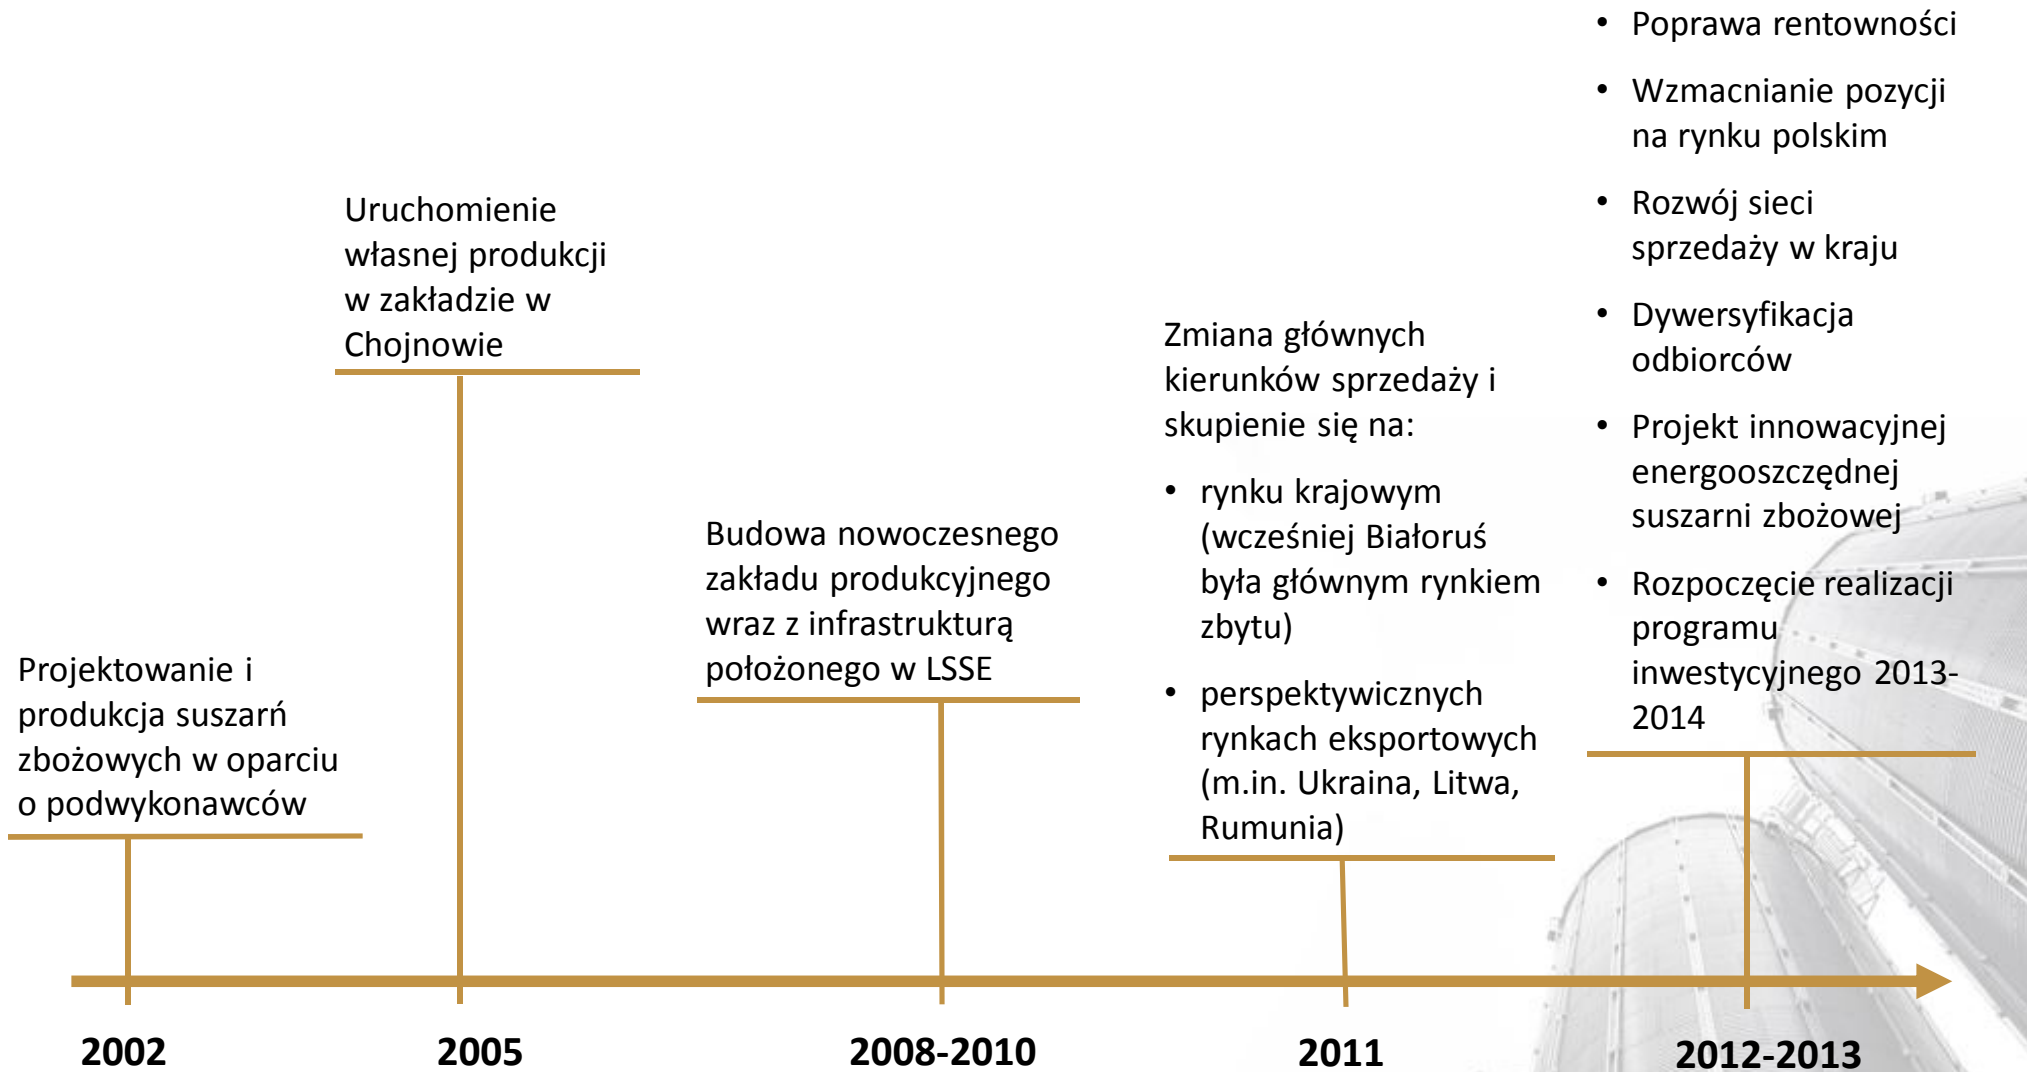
Projektowanie i produkcja suszarń zbożowych w oparciu o podwykonawców

2002

Uruchomienie własnej produkcji w zakładzie w Chojnowie

2005

Budowa nowoczesnego zakładu produkcyjnego wraz z infrastrukturą położonego w LSSE

2008-2010

Zmiana głównych kierunków sprzedaży i skupienie się na:

• rynku krajowym (wcześniej Białoruś była głównym rynkiem zbytu)
• perspektywicznych rynkach eksportowych (m.in. Ukraina, Litwa, Rumunia)

2011

• Poprawa rentowności
• Wzmacnianie pozycji na rynku polskim
• Rozwój sieci sprzedaży w kraju
• Dywersyfikacja odbiorców
• Projekt innowacyjnej energooszczędnej suszarni zbożowej
• Rozpoczęcie realizacji programu inwestycyjnego 2013-2014

2012-2013